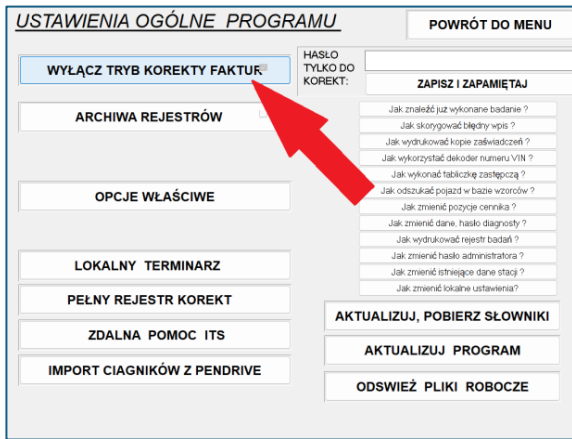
USTAWIENIA OGÓLNE PROGRAMU

POWRÓT DO MENU

WYŁĄCZ TRYB KOREKTY FAKTUR

HASŁO TYLKO DO KOREKT:

ZAPISZ I ZAPAMIĘTAJ

ARCHIWA REJESTRÓW

Jak znaleźć już wykonane badanie ?
Jak skorygować błędny wpis ?
Jak wydrukować kopie zaświadczeń ?
Jak wykorzystać dekoder numeru VIN ?
Jak wykonać tabliczkę zastępczą ?
Jak odszukać pojazd w bazie wzorców ?
Jak zmienić pozycje cennika ?
Jak zmienić dane, hasło diagnosty ?
Jak wydrukować rejestr badań ?
Jak zmienić hasło administratora ?
Jak zmienić istniejące dane stacji ?
Jak zmienić lokalne ustawienia?

OPCJE WŁAŚCIWE

LOKALNY TERMINARZ

PEŁNY REJESTR KOREKT

ZDALNA POMOC ITS

IMPORT CIAGNIKÓW Z PENDRIVE

AKTUALIZUJ, POBIERZ SŁOWNIKI

AKTUALIZUJ PROGRAM

ODSWIEŻ PLIKI ROBOCZE